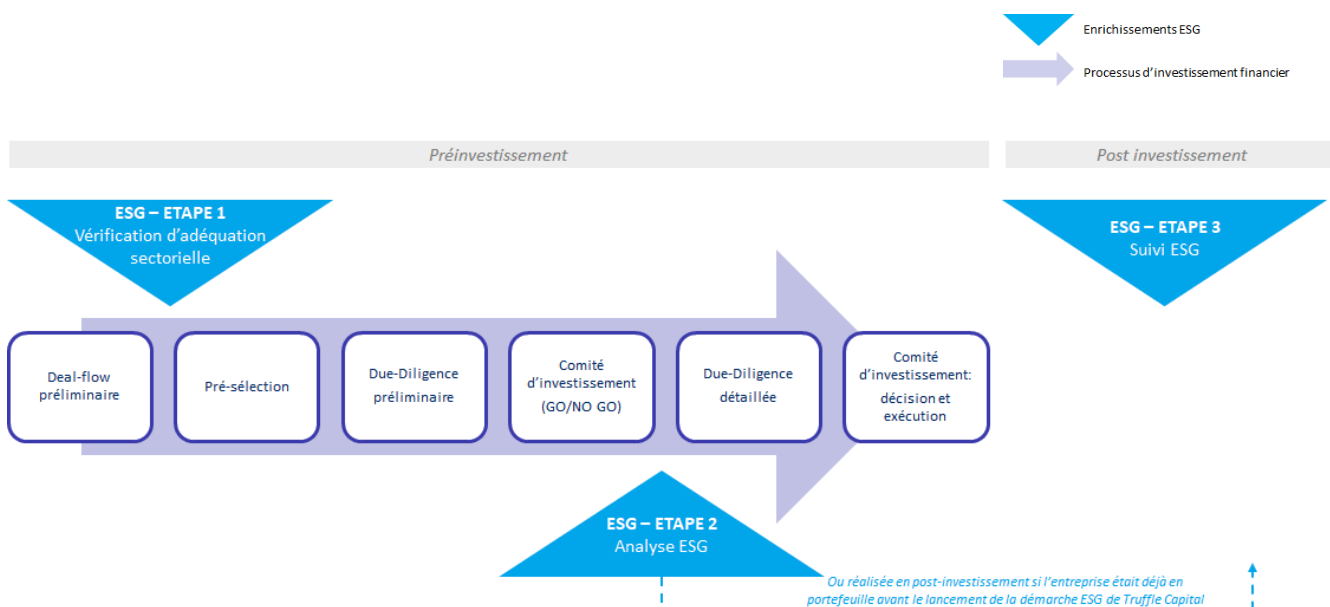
Enrichissements ESG

Processus d'investissement financier

Préinvestissement

Post investissement

ESG – ETAPE 1
Vérification d'adéquation sectorielle

ESG – ETAPE 3
Suivi ESG

Deal-flow préliminaire

Pré-sélection

Due-Diligence préliminaire

Comité d'investissement (GO/NO GO)

Due-Diligence détaillée

Comité d'investissement: décision et exécution

ESG – ETAPE 2
Analyse ESG

Ou réalisée en post-investissement si l'entreprise était déjà en portefeuille avant le lancement de la démarche ESG de Truffle Capital